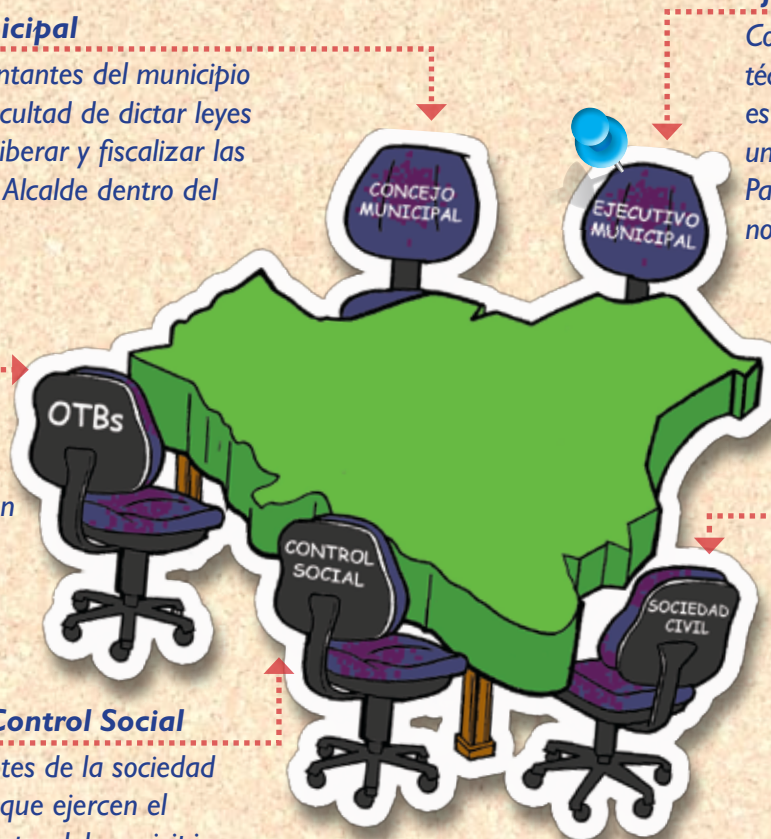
icipal

ntantes del municipio cultad de dictar leyes iberar y fiscalizar las Alcalde dentro del

Co téc es un Pa no

CONCEJO MUNICIPAL

EJECUTIVO MUNICIPAL

OTBs

n

CONTROL SOCIAL

SOCIEDAD CIVIL

Control Social

tes de la sociedad que ejercen el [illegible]